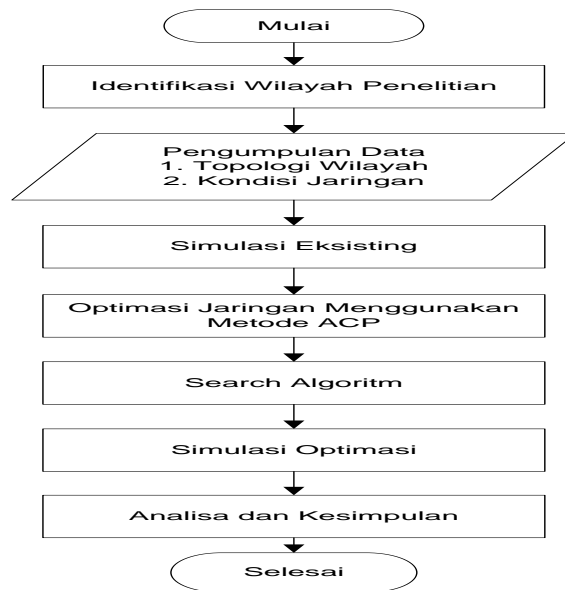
Mulai

Identifikasi Wilayah Penelitian

Pengumpulan Data
1. Topologi Wilayah
2. Kondisi Jaringan

Simulasi Eksisting

Optimasi Jaringan Menggunakan Metode ACP

Search Algoritm

Simulasi Optimasi

Analisa dan Kesimpulan

Selesai